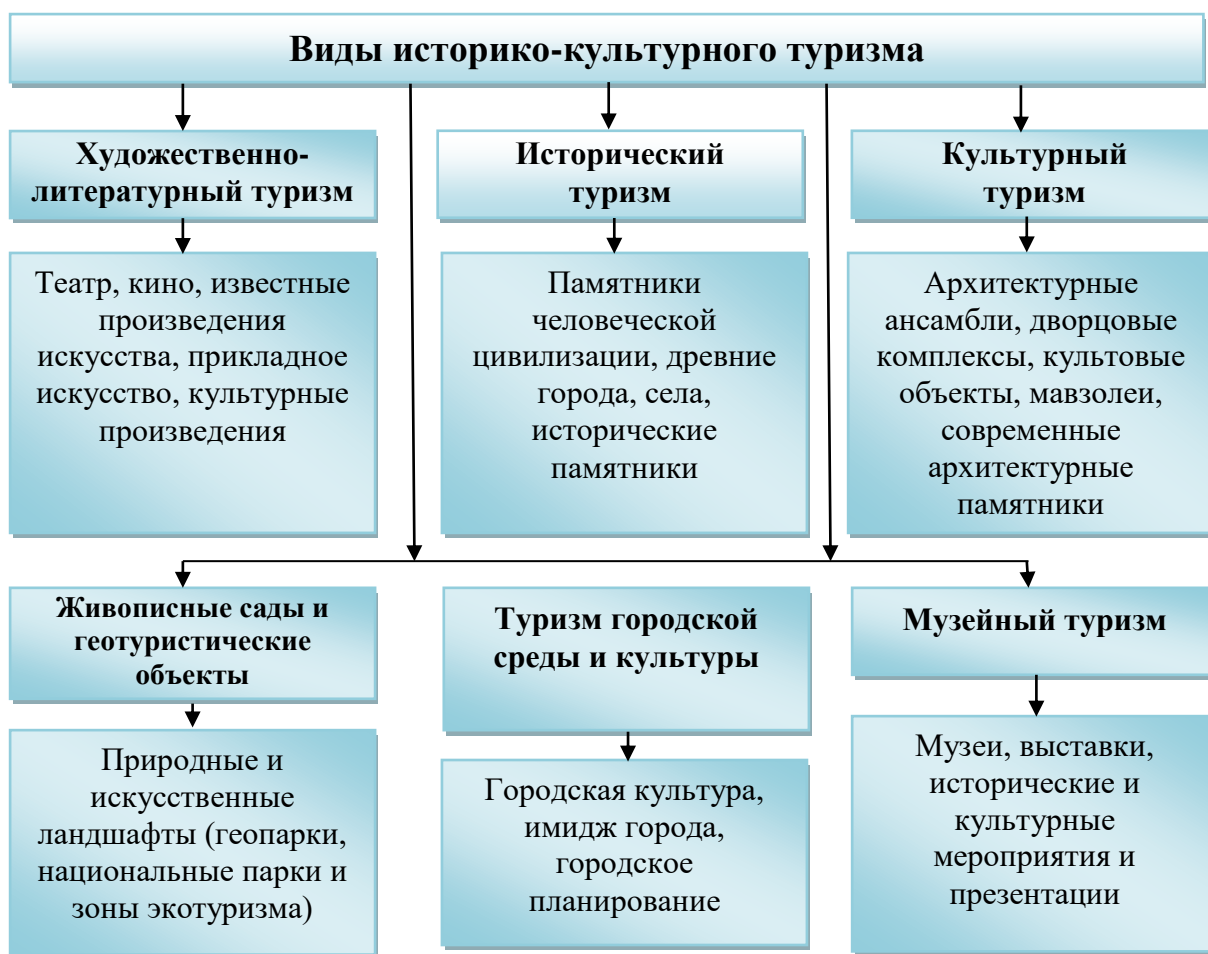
Виды историко-культурного туризма

Художественно-литературный туризм

Театр, кино, известные произведения искусства, прикладное искусство, культурные произведения

Исторический туризм

Памятники человеческой цивилизации, древние города, села, исторические памятники

Культурный туризм

Архитектурные ансамбли, дворцовые комплексы, культовые объекты, мавзолеи, современные архитектурные памятники

Живописные сады и геотуристические объекты

Природные и искусственные ландшафты (геопарки, национальные парки и зоны экотуризма)

Туризм городской среды и культуры

Городская культура, имидж города, городское планирование

Музейный туризм

Музеи, выставки, исторические и культурные мероприятия и презентации